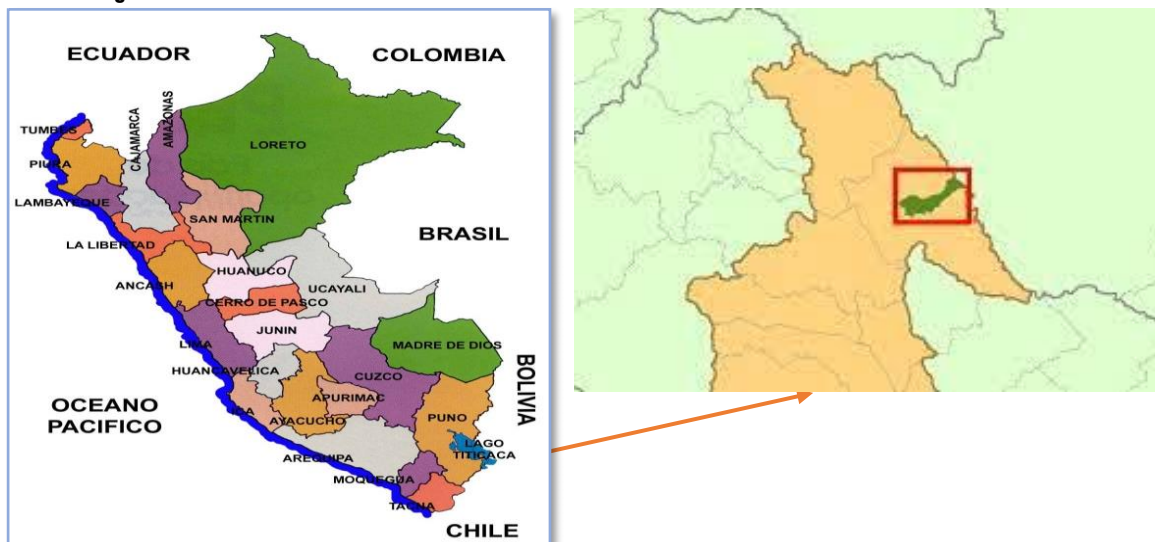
ECUADOR

COLOMBIA

TUMBES

PIURA

LAMBAYEQUE

CAJAMARCA

AMAZONAS

LORETO

SAN MARTIN

LA LIBERTAD

BRASIL

HUANUCO

UCAYALI

ANCASH

CERRO DE PASCO

JUNIN

LIMA

MADRE DE DIOS

HUANCAVELICA

CUZCO

BOLIVIA

OCEANO PACIFICO

APURIMAC

ICA

AYACUCHO

PUNO

LAGO TITICACA

AREQUIPA

MOQUEGUA

TACNA

CHILE